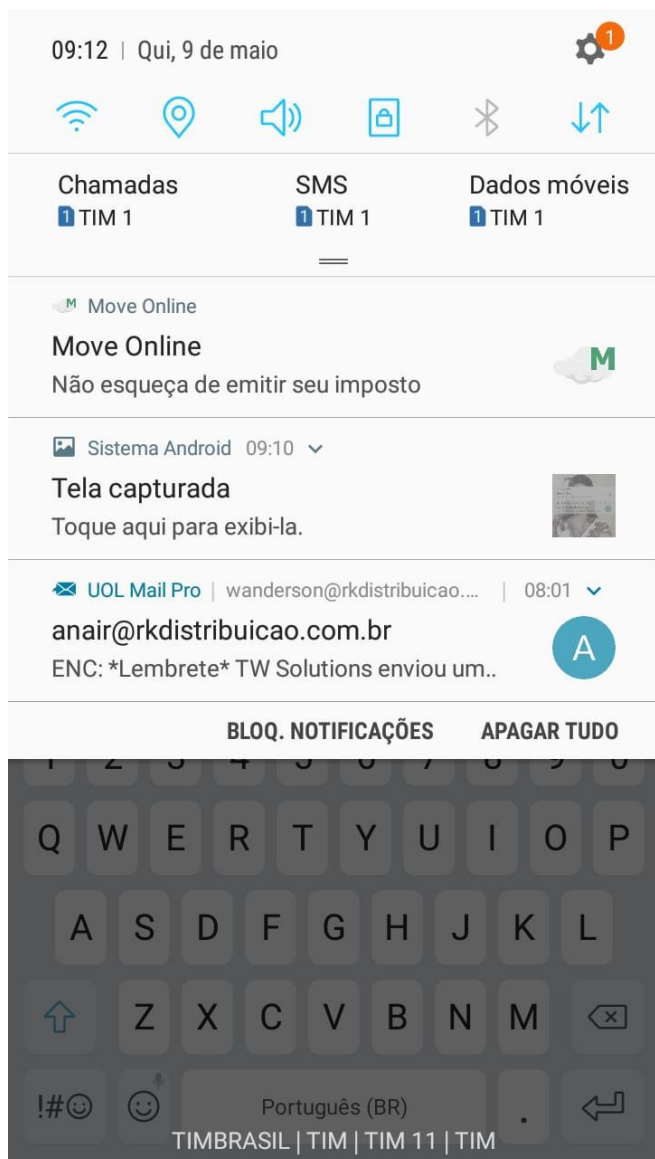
09:12 | Qui, 9 de maio

1

Chamadas
1 TIM 1

SMS
1 TIM 1

Dados móveis
1 TIM 1

M Move Online

Move Online
Não esqueça de emitir seu imposto

M

Sistema Android 09:10

Tela capturada
Toque aqui para exibi-la.

UOL Mail Pro | wanderson@rkdistribuicao.... | 08:01

anair@rkdistribuicao.com.br
ENC: *Lembrete* TW Solutions enviou um..

A

BLOQ. NOTIFICAÇÕES APAGAR TUDO

Q W E R T Y U I O P
A S D F G H J K L
Z X C V B N M
!#☺ ☺ Português (BR) .

TIMBRASIL | TIM | TIM 11 | TIM